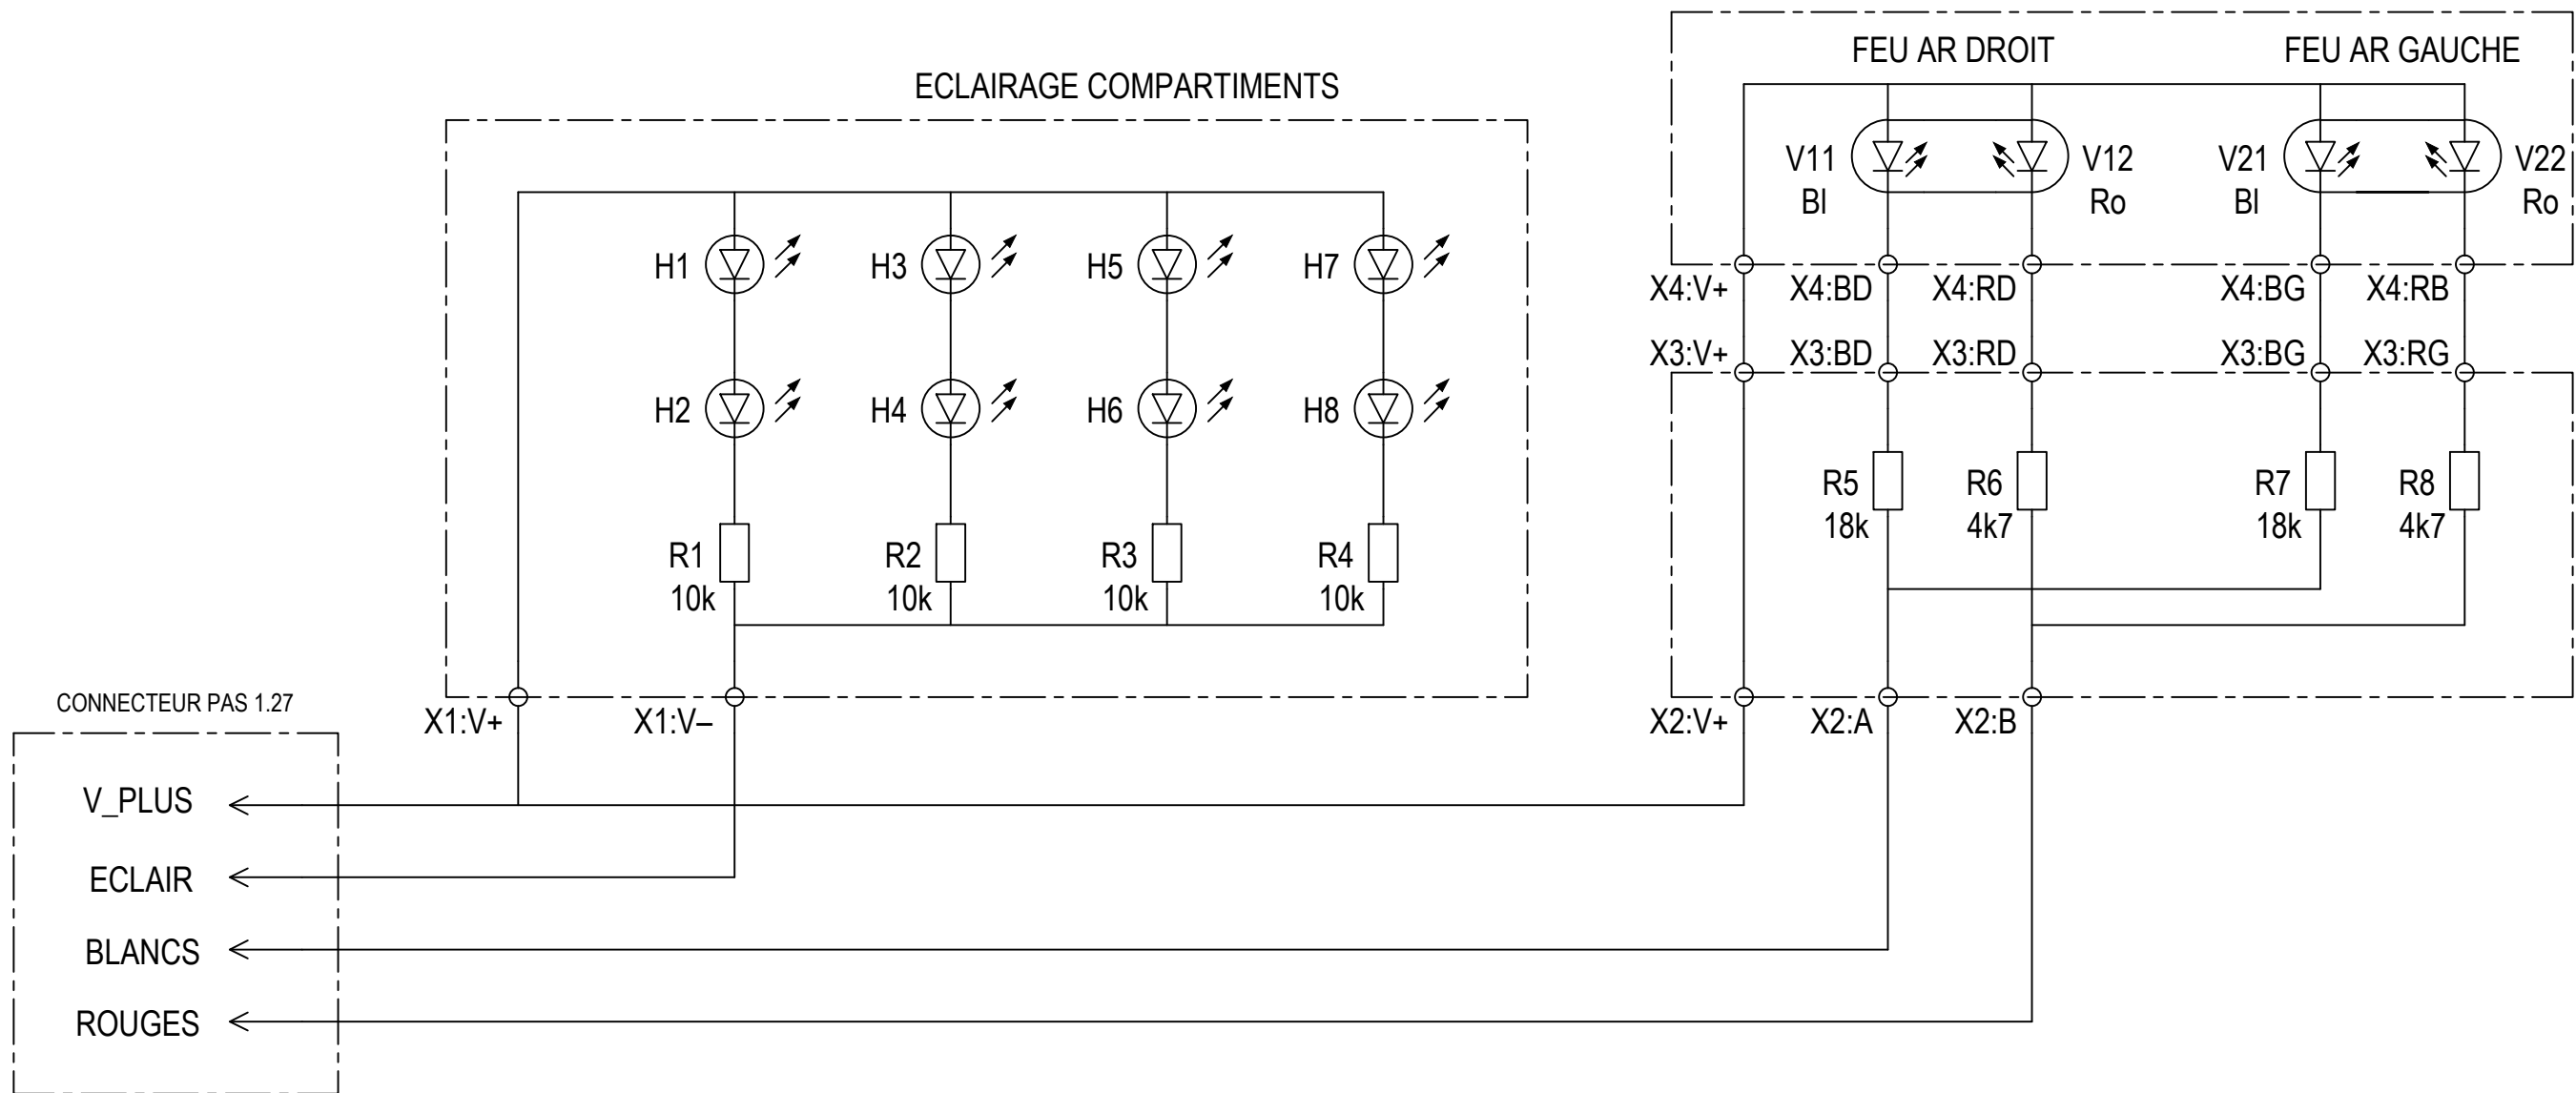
ECLAIRAGE COMPARTIMENTS

FEU AR DROIT

FEU AR GAUCHE

H1
H3
H5
H7
H2
H4
H6
H8

R1
10k
R2
10k
R3
10k
R4
10k

V11
Bl
V12
Ro
V21
Bl
V22
Ro

X4:V+
X4:BD
X4:RD
X4:BG
X4:RB
X3:V+
X3:BD
X3:RD
X3:BG
X3:RG

R5
18k
R6
4k7
R7
18k
R8
4k7

X1:V+
X1:V–
X2:V+
X2:A
X2:B

CONNECTEUR PAS 1.27

V_PLUS
ECLAIR
BLANCS
ROUGES